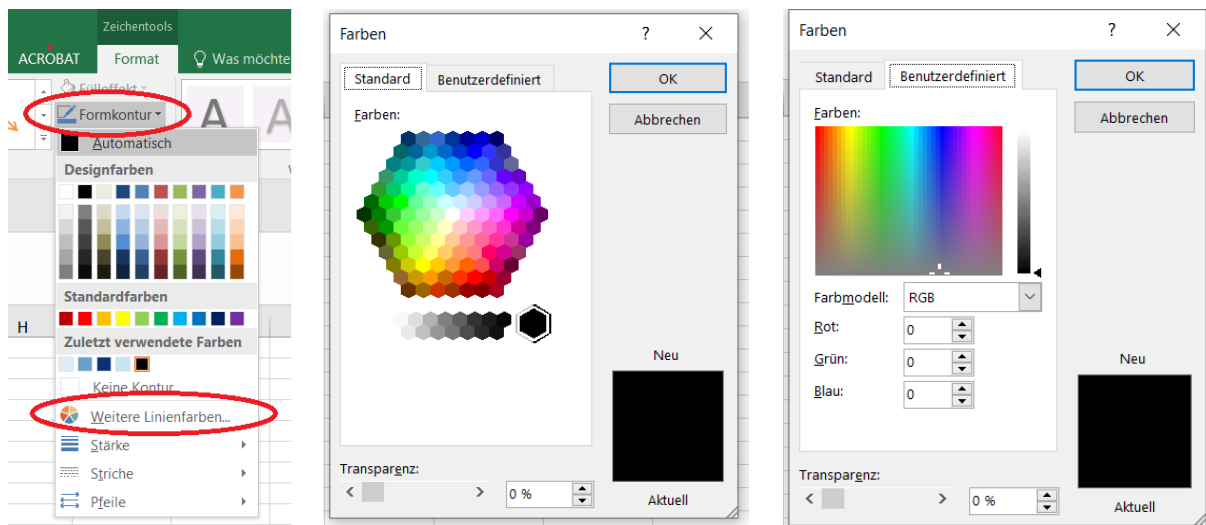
Zeichentools
ACROBAT
Format
Was möchte
Fülleffekt
Formkontur
Automatisch
Designfarben
Standardfarben
Zuletzt verwendete Farben
Keine Kontur
Weitere Linienfarben...
Stärke
Striche
Pfeile
H

Farben
?
Standard
Benutzerdefiniert
OK
Abbrechen
Farben:
Neu
Aktuell
Transparenz:
0 %

Farben
?
Standard
Benutzerdefiniert
OK
Abbrechen
Farben:
Farbmodell:
RGB
Rot:
0
Grün:
0
Blau:
0
Neu
Aktuell
Transparenz:
0 %